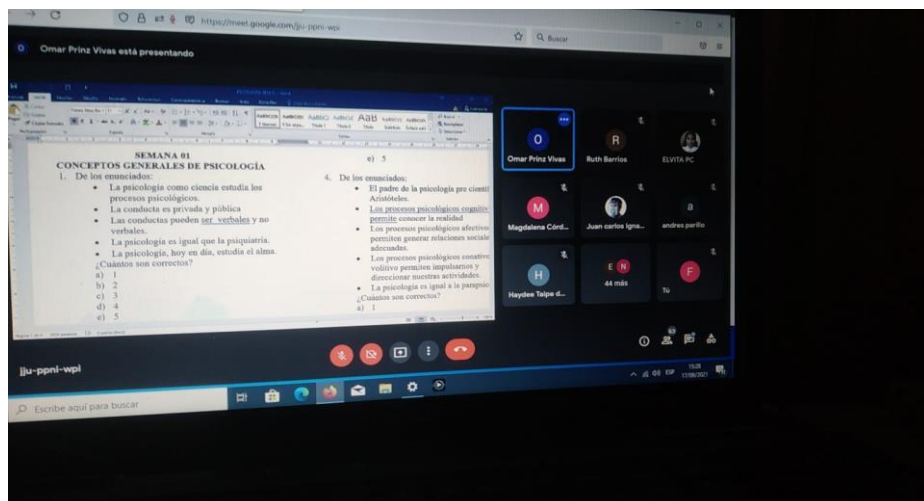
https://meet.google.com/jju-ppni-wpi

Q Buscar

Omar Prinz Vivas está presentando

AaB

SEMANA 01
CONCEPTOS GENERALES DE PSICOLOGÍA

1. De los enunciados:
• La psicología como ciencia estudia los procesos psicológicos.
• La conducta es privada y pública
• Las conductas pueden ser verbales y no verbales.
• La psicología es igual que la psiquiatría.
• La psicología, hoy en día, estudia el alma.
¿Cuántos son correctos?
a) 1
b) 2
c) 3
d) 4
e) 5

e) 5

4. De los enunciados:
• El padre de la psicología pre cientí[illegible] Aristóteles.
• Los procesos psicológicos cognitiv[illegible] permite conocer la realidad
• Los procesos psicológicos afectivos permiten generar relaciones sociale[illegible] adecuadas.
• Los procesos psicológicos conative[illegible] volitivo permiten impulsarnos y direccionar nuestras actividades.
• La psicología es igual a la parapsic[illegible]
¿Cuántos son correctos?
a) 1

O
Omar Prinz Vivas
R
Ruth Barrios
ELVITA PC
M
Magdalena Córd...
Juan carlos Igna...
a
andres parillo
H
Haydee Talpe d...
E N
44 más
F
Tú

jju-ppni-wpi

Escribe aquí para buscar

15:08
17/08/2021